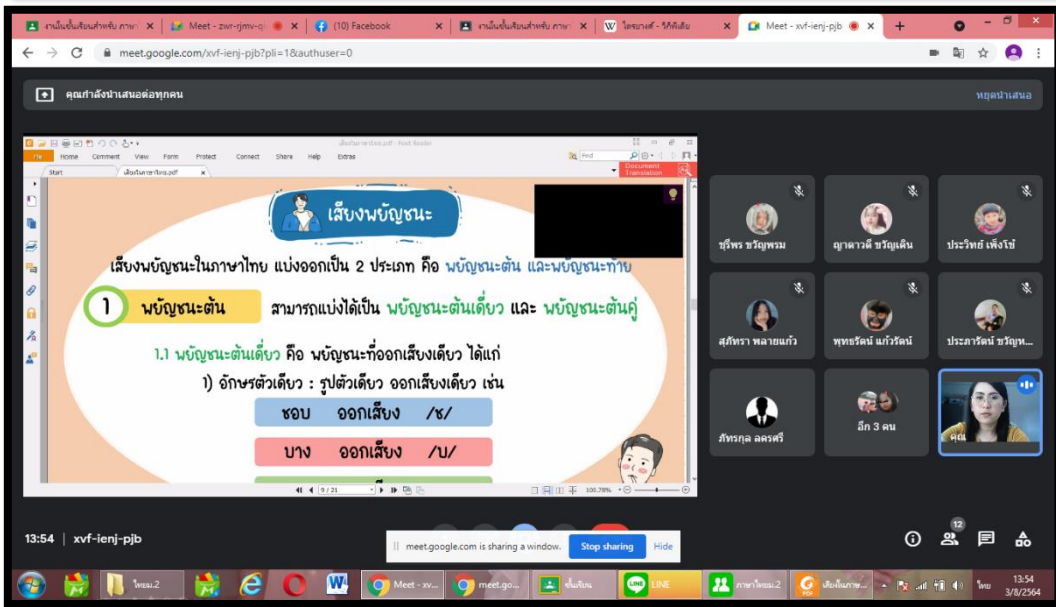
งานชั้นเรียนสำหรับ ภาษา × | Meet - zwr-rjmv-q × | (10) Facebook × | งานชั้นเรียนสำหรับ ภาษา × | ไดโนเสาร์ - วิกิพีเดีย × | Meet - xvf-ienj-pjb × | +

meet.google.com/xvf-ienj-pjb?pli=1&authuser=0

คุณกำลังนำเสนอต่อทุกคน

หยุดนำเสนอ

File Home Comment View Form Protect Connect Share Help Extras

Start | เสียงในภาษาไทย.pdf ×

Find

Document Translation

เสียงพยัญชนะ

เสียงพยัญชนะในภาษาไทย แบ่งออกเป็น 2 ประเภท คือ พยัญชนะต้น และพยัญชนะท้าย

1 พยัญชนะต้น สามารถแบ่งได้เป็น พยัญชนะต้นเดี่ยว และ พยัญชนะต้นคู่

1.1 พยัญชนะต้นเดี่ยว คือ พยัญชนะที่ออกเสียงเดียว ได้แก่

1) อักษรตัวเดียว : รูปตัวเดียว ออกเสียงเดียว เช่น

ชอบ ออกเสียง /ช/

บาง ออกเสียง /บ/

9 / 21

106.78%

ชุติพร ขวัญพรม

ญาดาวดี ขวัญเดิน

ประวิทย์ เพ็งโช่

สุภัทรา พลายแก้ว

พุทธรัตน์ แก้วรัตน์

ประภารัตน์ ขวัญห...

ภัทรกุล ลครศรี

อีก 3 คน

คุณ

13:54 | xvf-ienj-pjb

meet.google.com is sharing a window. Stop sharing Hide

12

ไทยม.2 | Meet - xv... | meet.go... | ชั้นเรียน | LINE | ภาษาไทยม.2 | เสียงในภาษ...

ไทย 13:54 3/8/2564